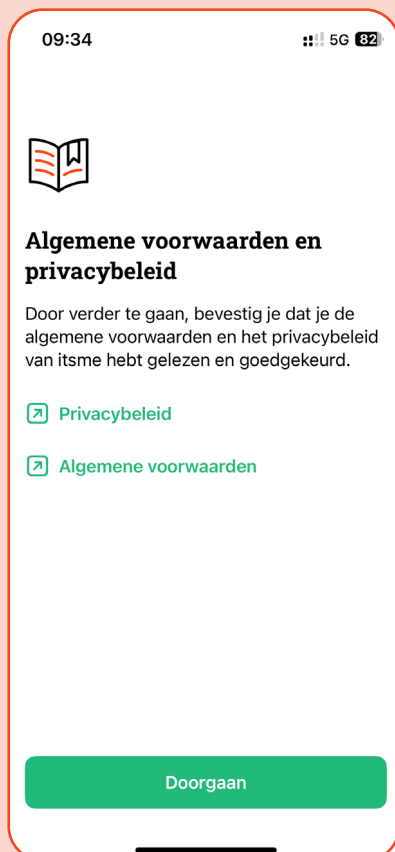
09:34 5G 82

Algemene voorwaarden en privacybeleid

Door verder te gaan, bevestig je dat je de algemene voorwaarden en het privacybeleid van itsme hebt gelezen en goedgekeurd.

Privacybeleid

Algemene voorwaarden

Doorgaan